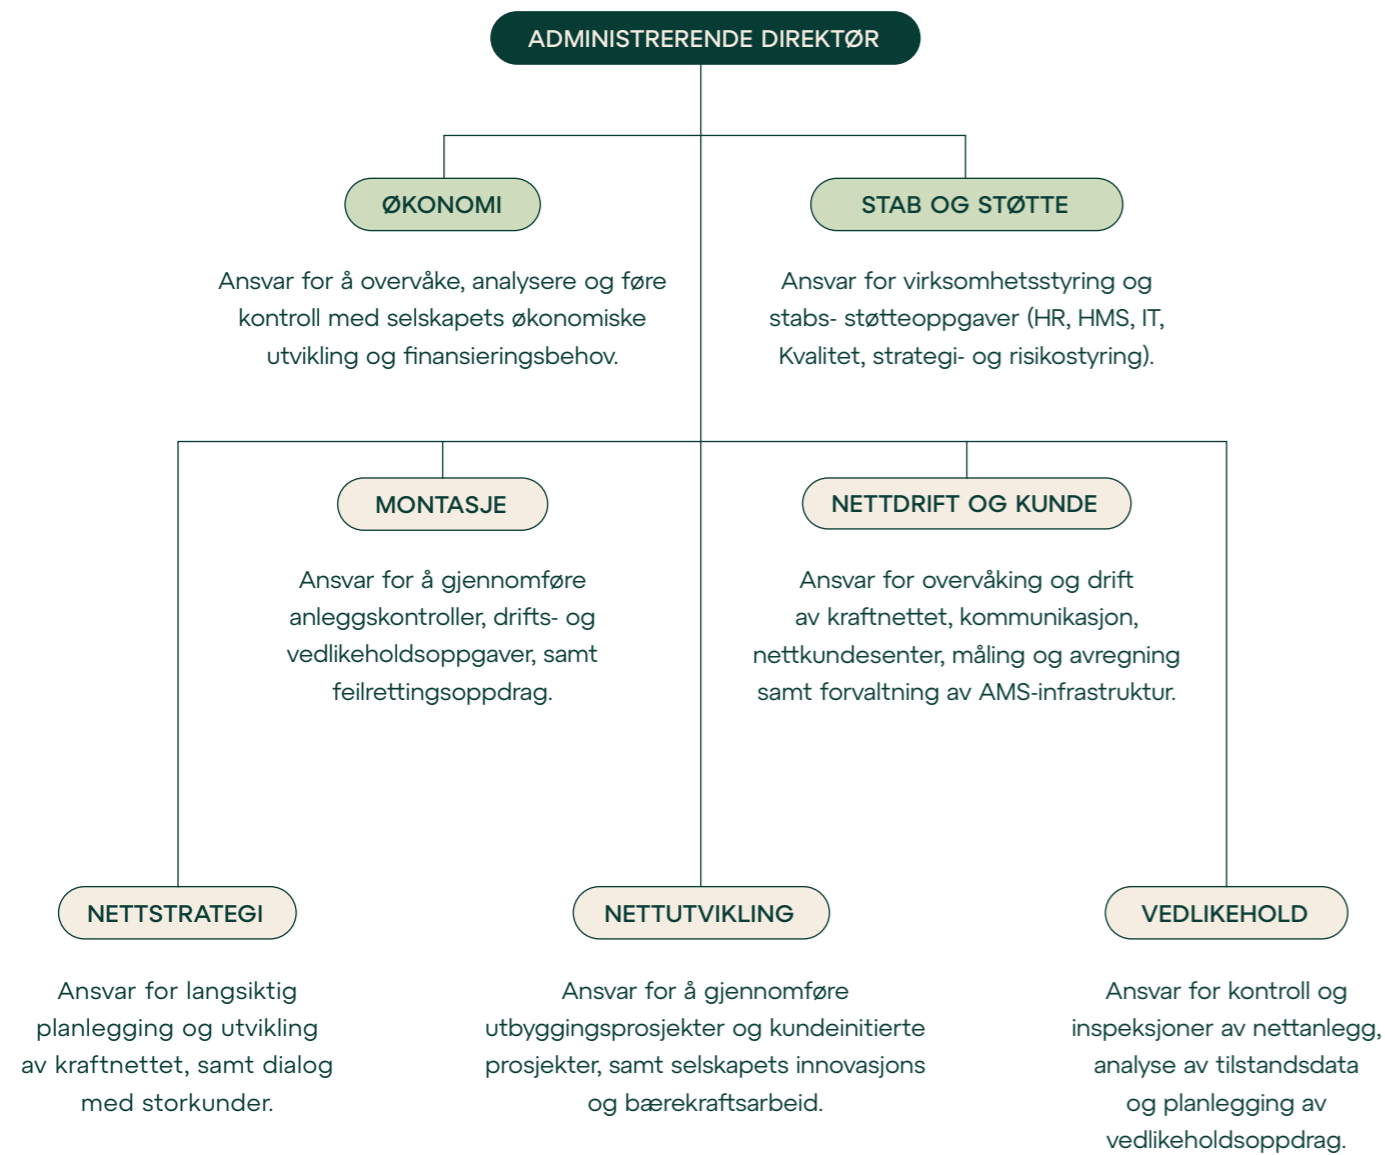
ADMINISTRERENDE DIREKTØR

ØKONOMI

Ansvar for å overvåke, analysere og føre kontroll med selskapets økonomiske utvikling og finansieringsbehov.

STAB OG STØTTE

Ansvar for virksomhetsstyring og stabs- støtteoppgaver (HR, HMS, IT, Kvalitet, strategi- og risikostyring).

MONTASJE

Ansvar for å gjennomføre anleggskontroller, drifts- og vedlikeholdsoppgaver, samt feilrettingsoppdrag.

NETTDRIFT OG KUNDE

Ansvar for overvåking og drift av kraftnettet, kommunikasjon, nettkundesenter, måling og avregning samt forvaltning av AMS-infrastruktur.

NETTSTRATEGI

Ansvar for langsiktig planlegging og utvikling av kraftnettet, samt dialog med storkunder.

NETTUTVIKLING

Ansvar for å gjennomføre utbyggingsprosjekter og kundeinitierte prosjekter, samt selskapets innovasjons og bærekraftsarbeid.

VEDLIKEHOLD

Ansvar for kontroll og inspeksjoner av nettanlegg, analyse av tilstandsdata og planlegging av vedlikeholdsoppdrag.